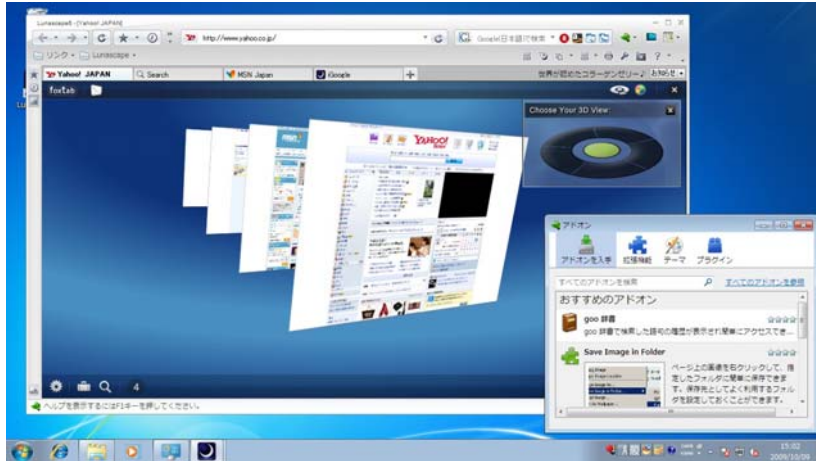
Lunascape6 - [Yahoo! JAPAN]

http://www.yahoo.co.jp/

Googleで日本語で検索

リンク Lunascape

Yahoo! JAPAN

Search

MSN Japan

iGoogle

世界が認めたコラーゲンゼリー

foxtab

Choose Your 3D View:

YAHOO! JAPAN

4

ヘルプを表示するにはF1キーを押してください。

アドオン

アドオンを入手

拡張機能

テーマ

プラグイン

すべてのアドオンを検索

すべてのアドオンを参照

おすすめのアドオン

goo 辞書

goo 辞書で検索した語句の履歴が表示され簡単にアクセスでき...

Save Image in Folder

ページ上の画像を右クリックして、指定したフォルダに簡単に保存できます。保存先としてよく利用するフォルダを設定しておくことができます。

15:02
2009/10/09